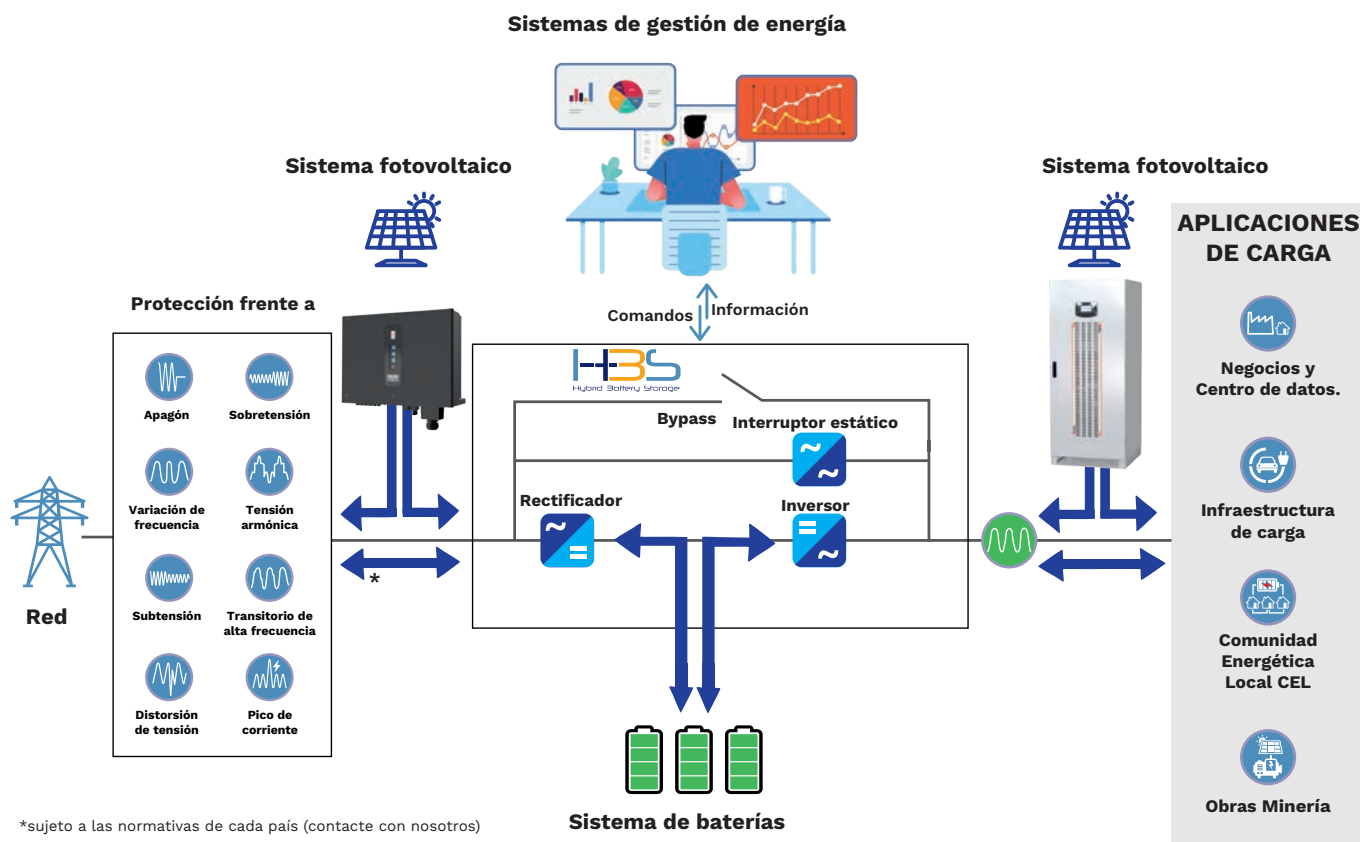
Sistemas de gestión de energía

Sistema fotovoltaico

Sistema fotovoltaico

APLICACIONES DE CARGA

Protección frente a

Apagón

Sobretensión

Variación de frecuencia

Tensión armónica

Subtensión

Transitorio de alta frecuencia

Distorsión de tensión

Pico de corriente

Red

Comandos

Información

HBS
Hybrid Battery Storage

Bypass

Interruptor estático

Rectificador

Inversor

*

Negocios y Centro de datos.

Infraestructura de carga

Comunidad Energética Local CEL

Obras Minería

Sistema de baterías

*sujeto a las normativas de cada país (contacte con nosotros)